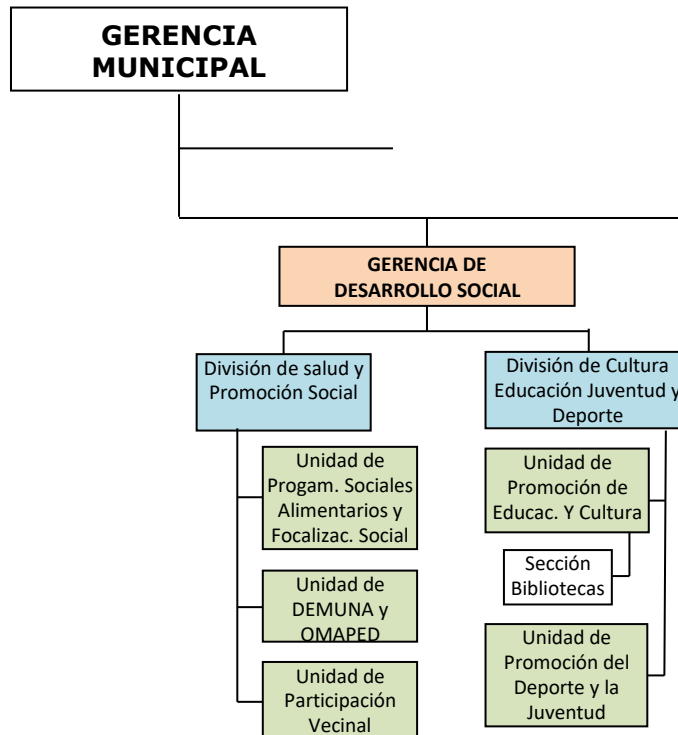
GERENCIA MUNICIPAL

GERENCIA DE DESARROLLO SOCIAL

División de salud y Promoción Social

División de Cultura Educación Juventud y Deporte

Unidad de Progam. Sociales Alimentarios y Focalizac. Social

Unidad de DEMUNA y OMAPED

Unidad de Participación Vecinal

Unidad de Promoción de Educac. Y Cultura

Sección Bibliotecas

Unidad de Promoción del Deporte y la Juventud